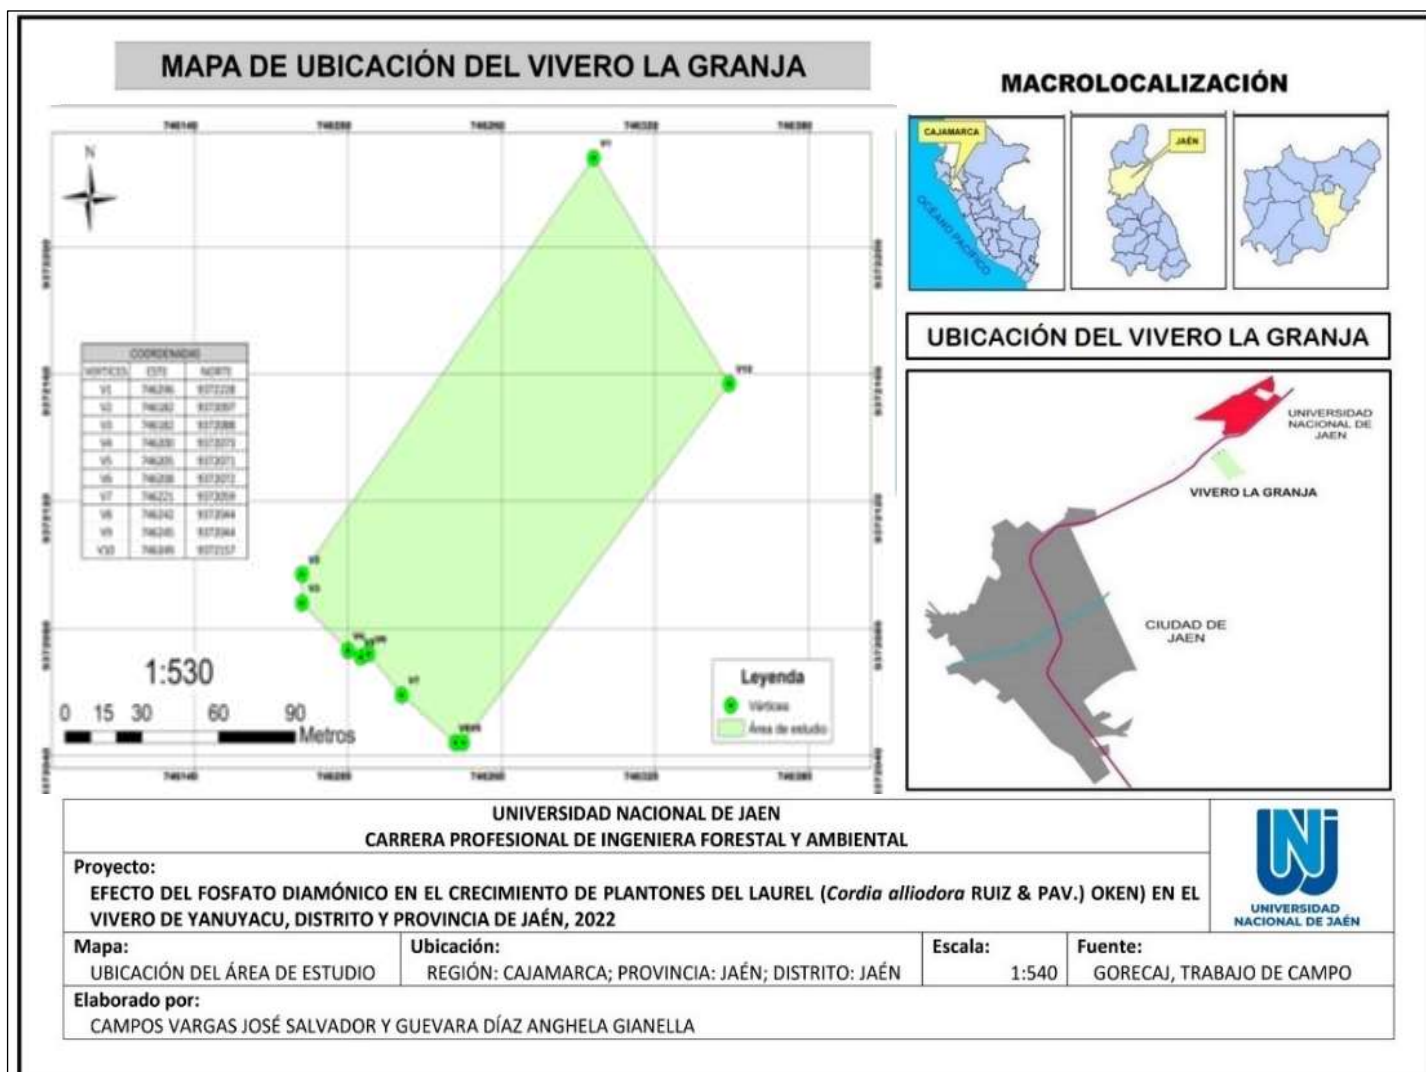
MAPA DE UBICACIÓN DEL VIVERO LA GRANJA

MACROLOCALIZACIÓN

CAJAMARCA

OCEANO PACIFICO

JAÉN

N

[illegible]

| COORDENADAS | | |
|---|---|---|
| VERTICES | ESTE | NORTE |
| V1 | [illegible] | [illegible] |
| V2 | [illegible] | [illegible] |
| V3 | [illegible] | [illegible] |
| V4 | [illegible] | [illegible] |
| V5 | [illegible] | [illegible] |
| V6 | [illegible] | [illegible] |
| V7 | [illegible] | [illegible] |
| V8 | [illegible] | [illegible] |
| V9 | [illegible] | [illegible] |
| V10 | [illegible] | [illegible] |

1:530

0 15 30 60 90 Metros

Leyenda
Vértices
Área de estudio

UBICACIÓN DEL VIVERO LA GRANJA

UNIVERSIDAD NACIONAL DE JAEN

VIVERO LA GRANJA

CIUDAD DE JAEN

UNIVERSIDAD NACIONAL DE JAEN
CARRERA PROFESIONAL DE INGENIERA FORESTAL Y AMBIENTAL

UNIVERSIDAD NACIONAL DE JAÉN

Proyecto:
EFECTO DEL FOSFATO DIAMÓNICO EN EL CRECIMIENTO DE PLANTONES DEL LAUREL (Cordia alliodora RUIZ & PAV.) OKEN) EN EL VIVERO DE YANUYACU, DISTRITO Y PROVINCIA DE JAÉN, 2022

| Mapa: | Ubicación: | Escala: | Fuente: |
|---|---|---|---|
| UBICACIÓN DEL ÁREA DE ESTUDIO | REGIÓN: CAJAMARCA; PROVINCIA: JAÉN; DISTRITO: JAÉN | 1:540 | GORECAJ, TRABAJO DE CAMPO |

Elaborado por:
CAMPOS VARGAS JOSÉ SALVADOR Y GUEVARA DÍAZ ANGHELA GIANELLA